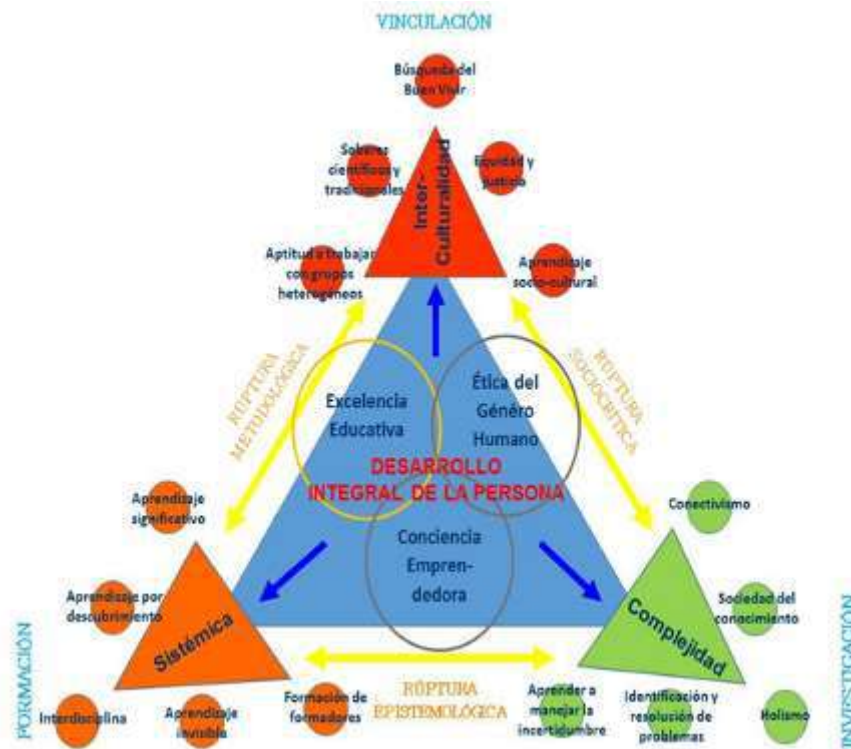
VINCULACIÓN

Búsqueda del Buen Vivir

Saberes científicos y tradicionales

Inter-Culturalidad

Equidad y justicia

Aptitud a trabajar con grupos heterogéneos

Aprendizaje socio-cultural

RUPTURA METODOLÓGICA

RUPTURA SOCIOCRÍTICA

Excelencia Educativa

Ética del Género Humano

DESARROLLO INTEGRAL DE LA PERSONA

Conciencia Emprendedora

Aprendizaje significativo

Conectivismo

Aprendizaje por descubrimiento

Sistémica

Complejidad

Sociedad del conocimiento

FORMACIÓN

RUPTURA EPISTEMOLÓGICA

Interdisciplina

Aprendizaje invisible

Formación de formadores

Aprender a manejar la incertidumbre

Identificación y resolución de problemas

Holismo

INVESTIGACIÓN